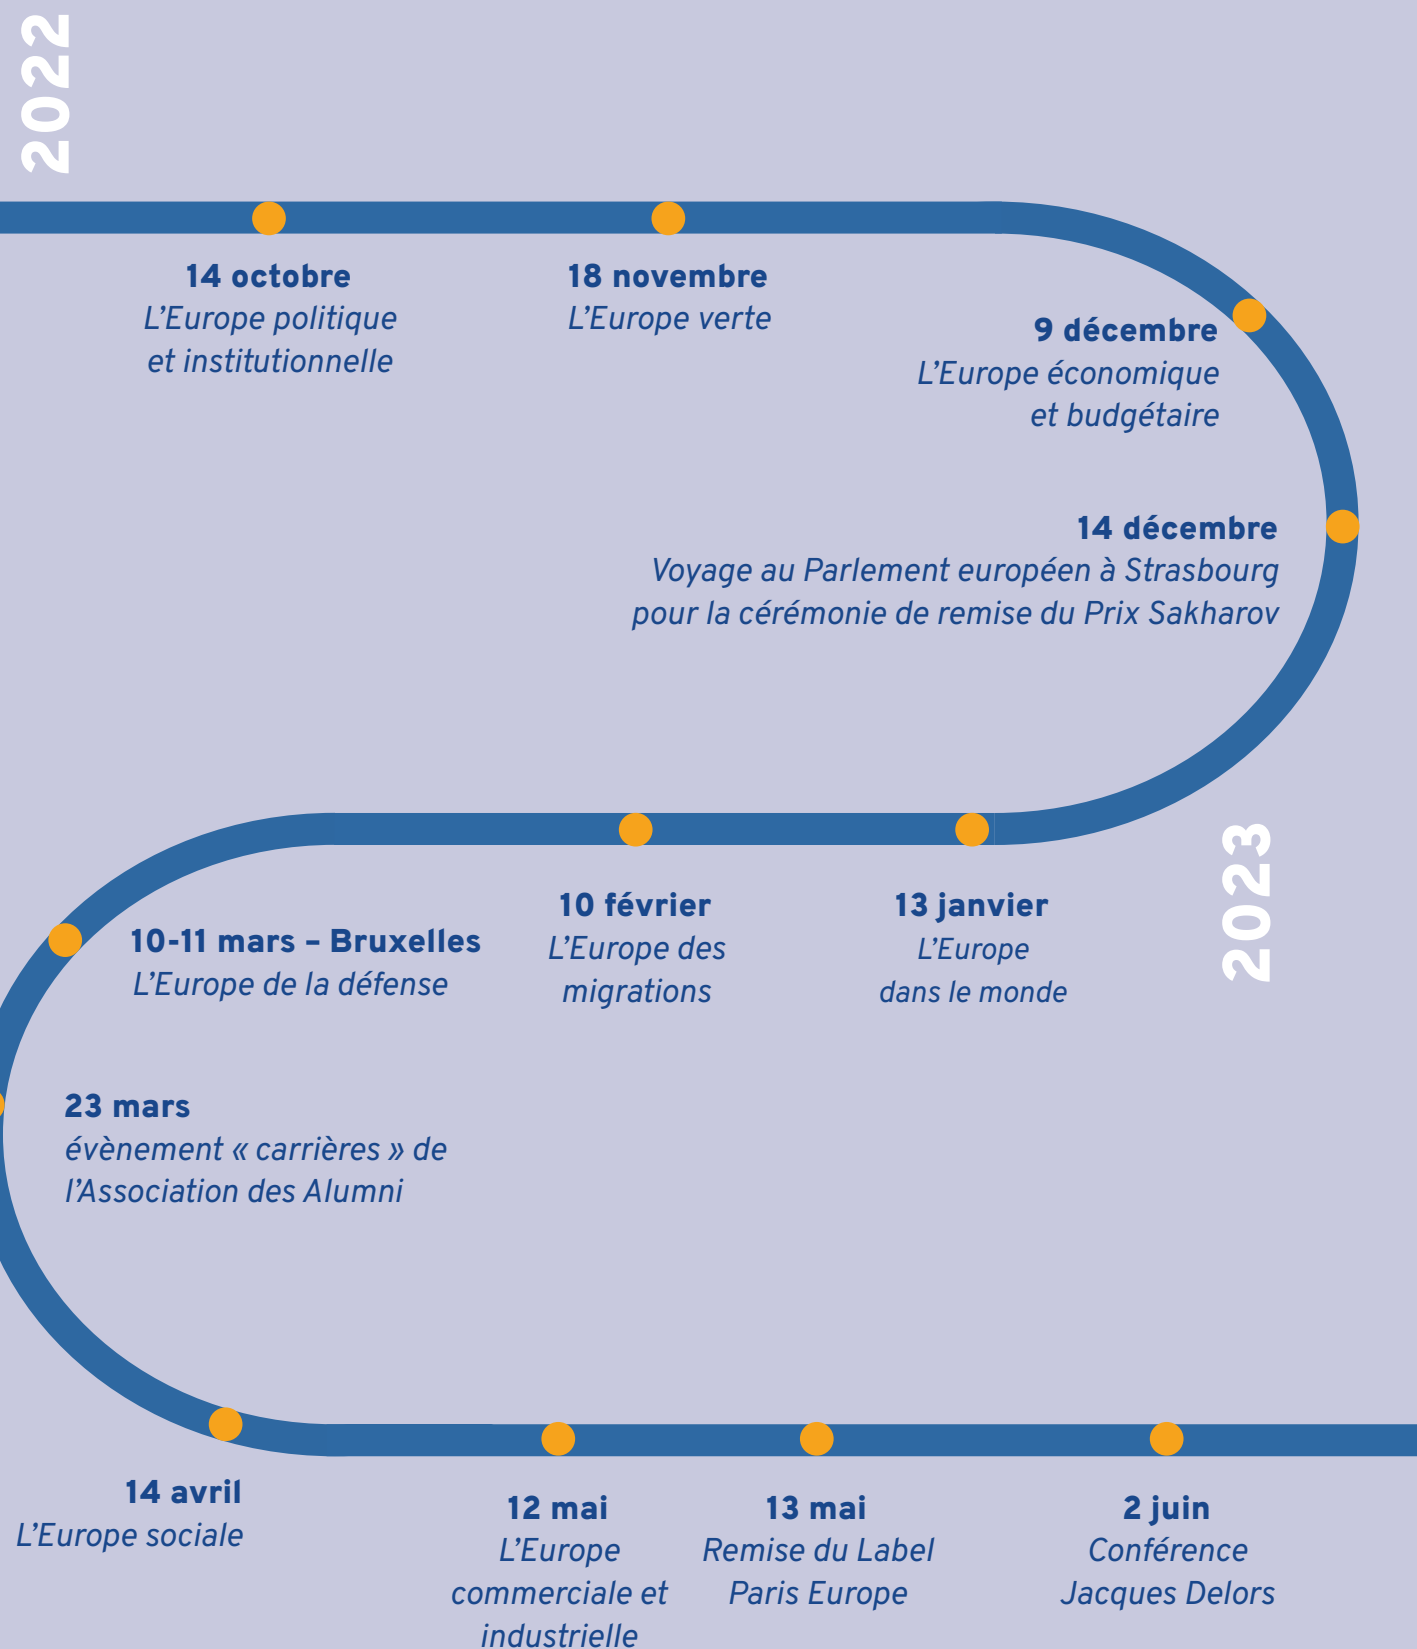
2022

14 octobre
L’Europe politique et institutionnelle

18 novembre
L’Europe verte

9 décembre
L’Europe économique et budgétaire

14 décembre
Voyage au Parlement européen à Strasbourg pour la cérémonie de remise du Prix Sakharov

2023

13 janvier
L’Europe dans le monde

10 février
L’Europe des migrations

10-11 mars – Bruxelles
L’Europe de la défense

23 mars
évènement « carrières » de l’Association des Alumni

14 avril
L’Europe sociale

12 mai
L’Europe commerciale et industrielle

13 mai
Remise du Label Paris Europe

2 juin
Conférence Jacques Delors